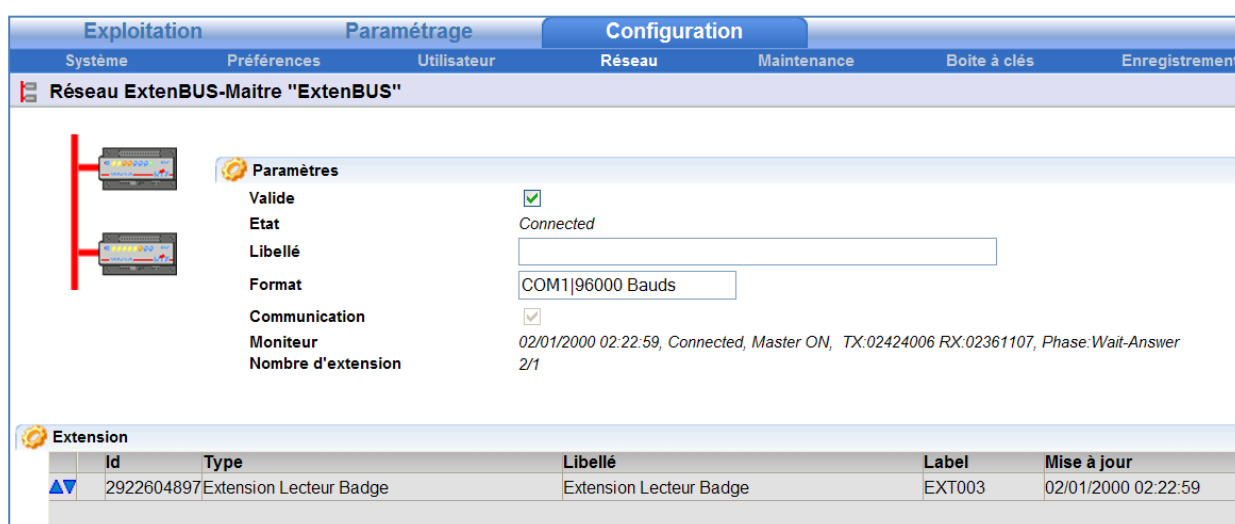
Exploitation Paramétrage Configuration

Système Préférences Utilisateur Réseau Maintenance Boite à clés Enregistrement

Réseau ExtenBUS-Maitre "ExtenBUS"

Paramètres

Valide

Etat Connected

Libellé

Format COM1|96000 Bauds

Communication

Moniteur 02/01/2000 02:22:59, Connected, Master ON, TX:02424006 RX:02361107, Phase:Wait-Answer

Nombre d'extension 2/1

Extension

| | Id | Type | Libellé | Label | Mise à jour |
|---|---|---|---|---|---|
| ▲▼ | 2922604897 | Extension Lecteur Badge | Extension Lecteur Badge | EXT003 | 02/01/2000 02:22:59 |